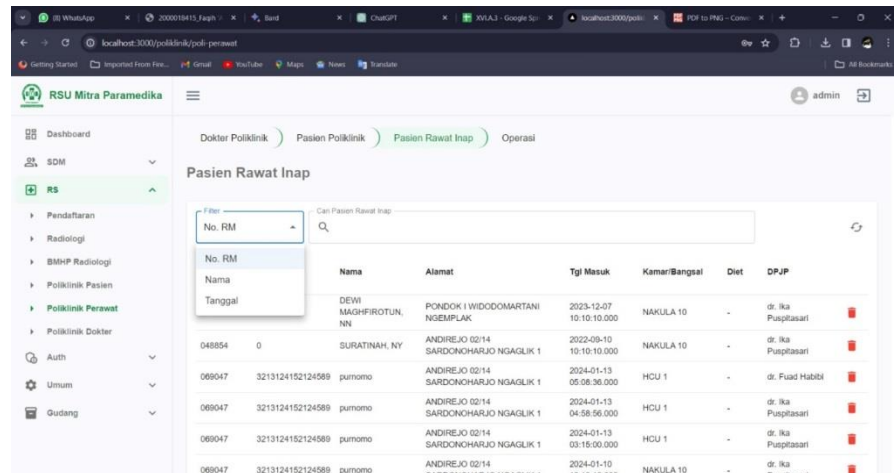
(8) WhatsApp | 2000018415_Faqih | Bard | ChatGPT | XVI.A3 - Google Spr | localhost:3000/polikl | PDF to PNG - Conve

localhost:3000/poliklinik/poli-perawat

Getting Started | Imported From Fire... | Gmail | YouTube | Maps | News | Translate | All Bookmarks

RSU Mitra Paramedika

admin

Dashboard
SDM
RS
Pendaftaran
Radiologi
BMHP Radiologi
Poliklinik Pasien
Poliklinik Perawat
Poliklinik Dokter
Auth
Umum
Gudang

Dokter Poliklinik | Pasien Poliklinik | Pasien Rawat Inap | Operasi

Pasien Rawat Inap

Filter
No. RM

Cari Pasien Rawat Inap

No. RM
Nama
Tanggal

| | | Nama | Alamat | Tgl Masuk | Kamar/Bangsal | Diet | DPJP |
|---|---|---|---|---|---|---|---|
| | | DEWI MAGHFIROTUN, NN | PONDOK I WIDODOMARTANI NGEMPLAK | 2023-12-07 10:10:10.000 | NAKULA 10 | - | dr. Ika Puspitasari |
| 048854 | 0 | SURATINAH, NY | ANDIREJO 02/14 SARDONOHARJO NGAGLIK 1 | 2022-09-10 10:10:10.000 | NAKULA 10 | - | dr. Ika Puspitasari |
| 069047 | 3213124152124589 | purnomo | ANDIREJO 02/14 SARDONOHARJO NGAGLIK 1 | 2024-01-13 05:08:36.000 | HCU 1 | - | dr. Fuad Habibi |
| 069047 | 3213124152124589 | purnomo | ANDIREJO 02/14 SARDONOHARJO NGAGLIK 1 | 2024-01-13 04:58:56.000 | HCU 1 | - | dr. Ika Puspitasari |
| 069047 | 3213124152124589 | purnomo | ANDIREJO 02/14 SARDONOHARJO NGAGLIK 1 | 2024-01-13 03:15:00.000 | HCU 1 | - | dr. Ika Puspitasari |
| 069047 | 3213124152124589 | purnomo | ANDIREJO 02/14 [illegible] | 2024-01-10 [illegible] | NAKULA 10 | - | dr. Ika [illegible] |